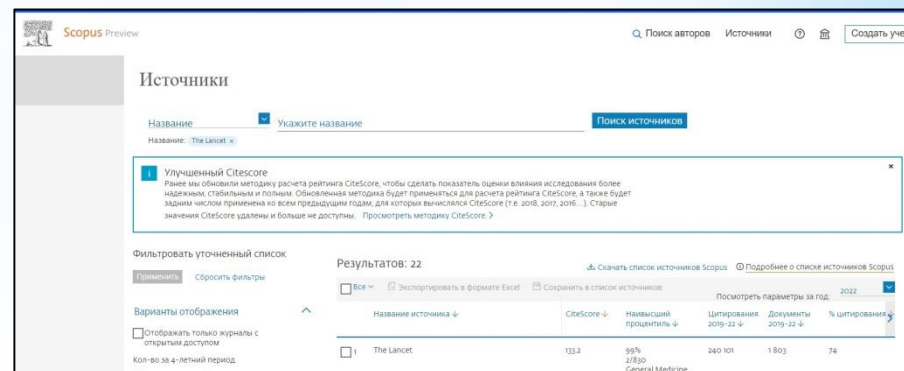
Scopus Preview

Поиск авторов Источники Создать уче

Источники

Название Укажите название Поиск источников

Название: The Lancet ×

Улучшенный CiteScore
Ранее мы обновили методику расчета рейтинга CiteScore, чтобы сделать показатель оценки влияния исследования более надежным, стабильным и полным. Обновленная методика будет применяться для расчета рейтинга CiteScore, а также будет задним числом применена ко всем предыдущим годам, для которых вычислялся CiteScore (т.е. 2018, 2017, 2016....). Старые значения CiteScore удалены и больше не доступны. Просмотреть методику CiteScore >

×

Фильтровать уточненный список

Применить Сбросить фильтры

Варианты отображения

Отображать только журналы с открытым доступом

Кол-во за 4-летний период

Результатов: 22

Скачать список источников Scopus Подробнее о списке источников Scopus

Все Экспортировать в формате Excel Сохранить в список источников

Посмотреть параметры за год: 2022

| | Название источника ↓ | CiteScore ↓ | Наивысший процентиль ↓ | Цитирования 2019-22 ↓ | Документы 2019-22 ↓ | % цитирования ↓ |
|---|---|---|---|---|---|---|
| 1 | The Lancet | 133.2 | 99% 2/830 General Medicine | 240 101 | 1 803 | 74 |